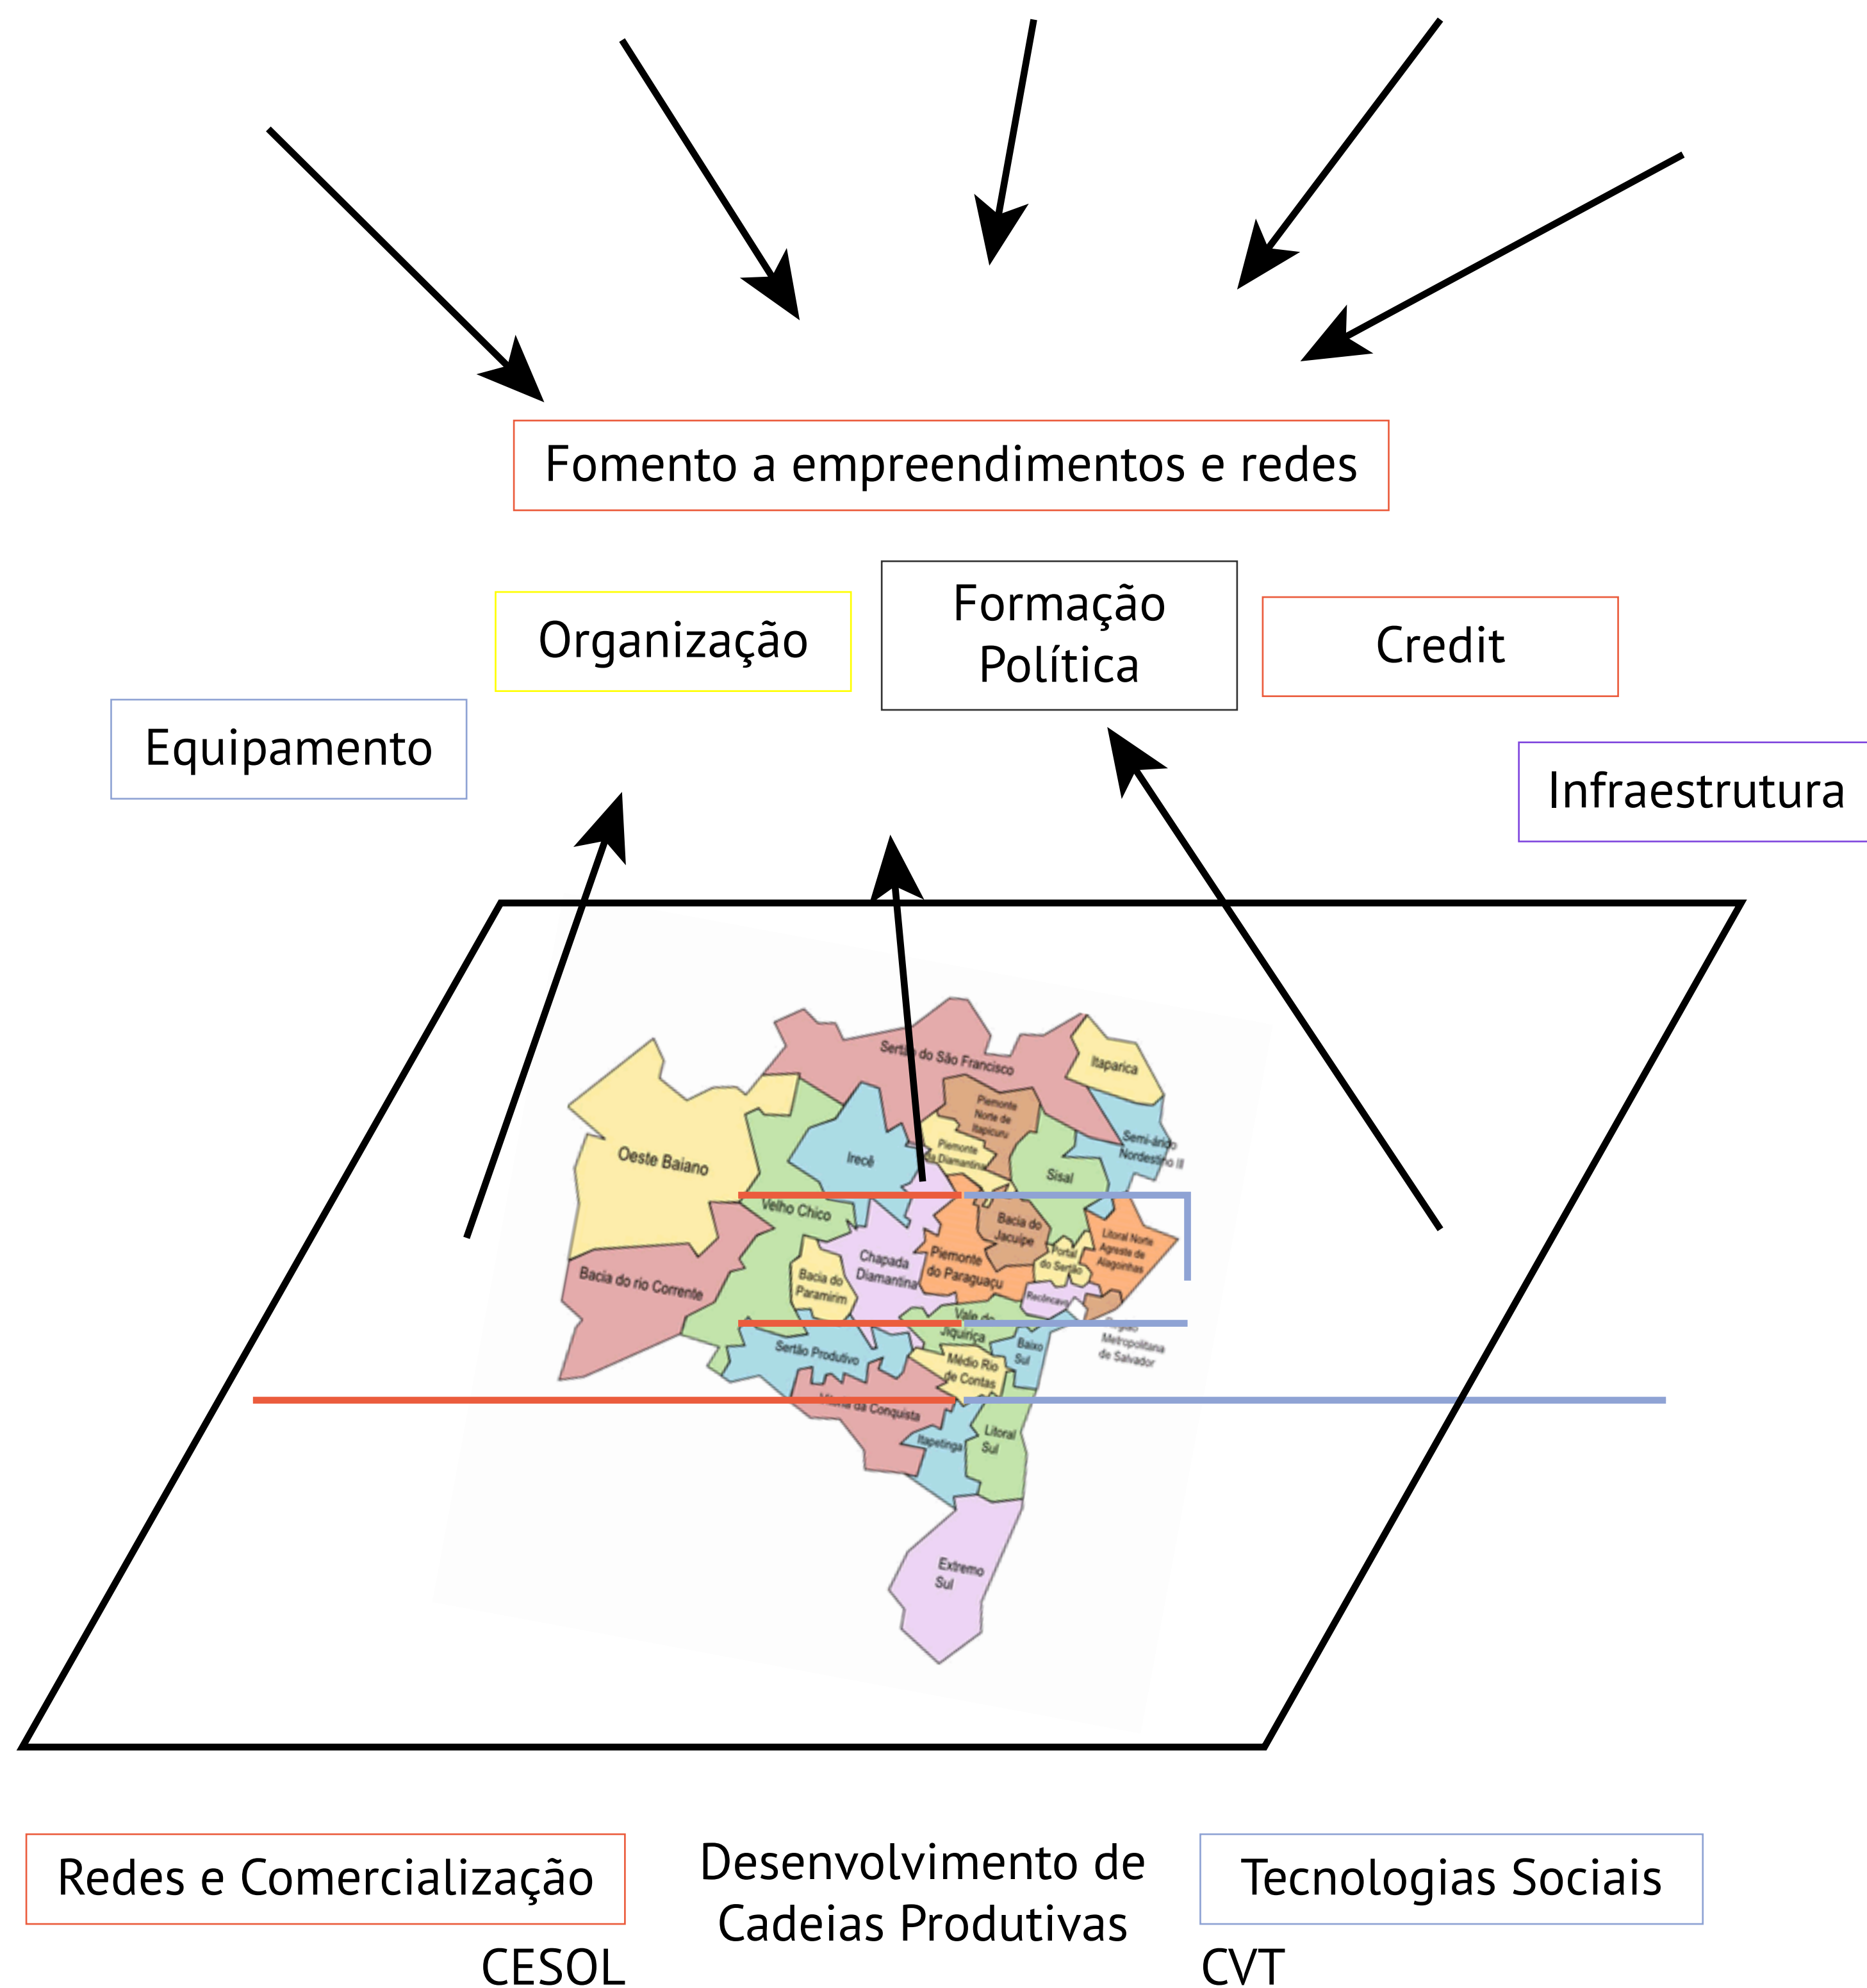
Fomento a empreendimentos e redes

Organização

Formação Política

Credit

Equipamento

Infraestrutura

Sertão do São Francisco
Itaparica
Piemonte Norte do Itapicuru
Semi-árido Nordeste II
Oeste Baiano
Irecê
Piemonte da Diamantina
Sisal
Velho Chico
Bacia do Jacuípe
Litoral Norte Agreste de Alagoinhas
Chapada Diamantina
Piemonte do Paraguaçu
Portal do Sertão
Bacia do rio Corrente
Bacia do Paramirim
Recôncavo
Vale do Jiquiriçá
Região Metropolitana de Salvador
Sertão Produtivo
Baixo Sul
Médio Rio de Contas
Vitória da Conquista
Itapetinga
Litoral Sul
Extremo Sul

Redes e Comercialização
CESOL

Desenvolvimento de Cadeias Produtivas

Tecnologias Sociais
CVT